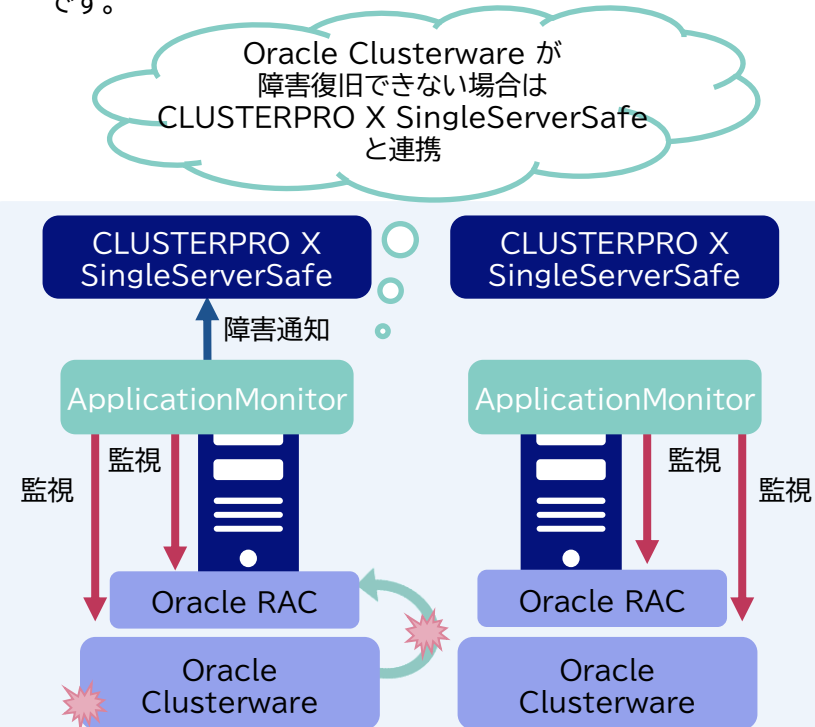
です。

Oracle Clusterware が障害復旧できない場合は CLUSTERPRO X SingleServerSafe と連携

CLUSTERPRO X SingleServerSafe

CLUSTERPRO X SingleServerSafe

障害通知

ApplicationMonitor

ApplicationMonitor

監視

監視

監視

監視

Oracle RAC

Oracle RAC

Oracle Clusterware

Oracle Clusterware